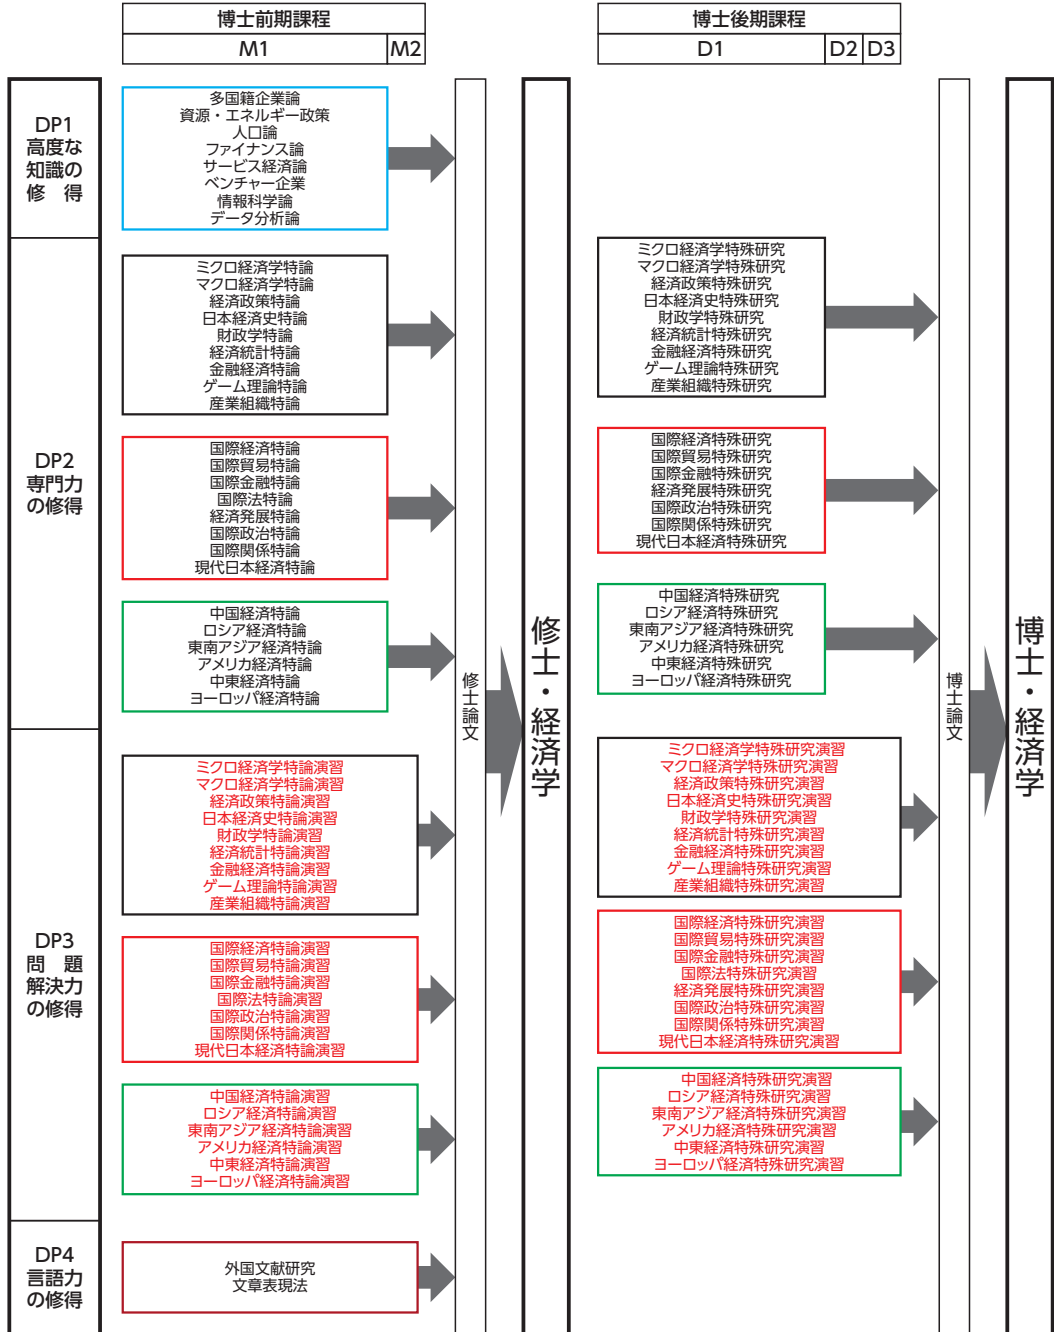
| 博士前期課程 | |
|---|---|
| M1 | M2 |

| 博士後期課程 | | |
|---|---|---|
| D1 | D2 | D3 |

DP1
高度な知識の修得

多国籍企業論
資源・エネルギー政策
人口論
ファイナンス論
サービス経済論
ベンチャー企業
情報科学論
データ分析論

DP2
専門力の修得

ミクロ経済学特論
マクロ経済学特論
経済政策特論
日本経済史特論
財政学特論
経済統計特論
金融経済特論
ゲーム理論特論
産業組織特論

国際経済特論
国際貿易特論
国際金融特論
国際法特論
経済発展特論
国際政治特論
国際関係特論
現代日本経済特論

中国経済特論
ロシア経済特論
東南アジア経済特論
アメリカ経済特論
中東経済特論
ヨーロッパ経済特論

DP3
問題解決力の修得

ミクロ経済学特論演習
マクロ経済学特論演習
経済政策特論演習
日本経済史特論演習
財政学特論演習
経済統計特論演習
金融経済特論演習
ゲーム理論特論演習
産業組織特論演習

国際経済特論演習
国際貿易特論演習
国際金融特論演習
国際法特論演習
国際政治特論演習
国際関係特論演習
現代日本経済特論演習

中国経済特論演習
ロシア経済特論演習
東南アジア経済特論演習
アメリカ経済特論演習
中東経済特論演習
ヨーロッパ経済特論演習

DP4
言語力の修得

外国文献研究
文章表現法

修士論文

修士・経済学

ミクロ経済学特殊研究
マクロ経済学特殊研究
経済政策特殊研究
日本経済史特殊研究
財政学特殊研究
経済統計特殊研究
金融経済特殊研究
ゲーム理論特殊研究
産業組織特殊研究

国際経済特殊研究
国際貿易特殊研究
国際金融特殊研究
経済発展特殊研究
国際政治特殊研究
国際関係特殊研究
現代日本経済特殊研究

中国経済特殊研究
ロシア経済特殊研究
東南アジア経済特殊研究
アメリカ経済特殊研究
中東経済特殊研究
ヨーロッパ経済特殊研究

ミクロ経済学特殊研究演習
マクロ経済学特殊研究演習
経済政策特殊研究演習
日本経済史特殊研究演習
財政学特殊研究演習
経済統計特殊研究演習
金融経済特殊研究演習
ゲーム理論特殊研究演習
産業組織特殊研究演習

国際経済特殊研究演習
国際貿易特殊研究演習
国際金融特殊研究演習
国際法特殊研究演習
経済発展特殊研究演習
国際政治特殊研究演習
国際関係特殊研究演習
現代日本経済特殊研究演習

中国経済特殊研究演習
ロシア経済特殊研究演習
東南アジア経済特殊研究演習
アメリカ経済特殊研究演習
中東経済特殊研究演習
ヨーロッパ経済特殊研究演習

博士論文

博士・経済学